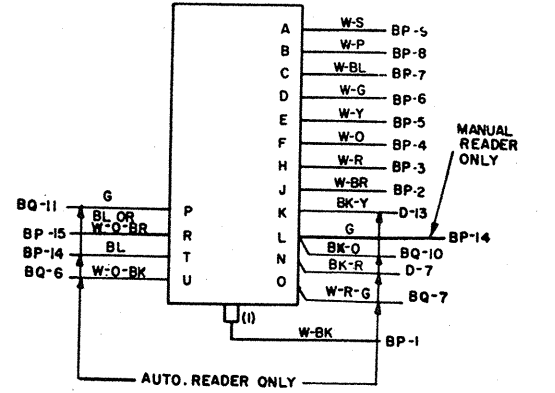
A W-S BP-S
B W-P BP-8
C W-BL BP-7
D W-G BP-6
E W-Y BP-5
F W-O BP-4
H W-R BP-3
J W-BR BP-2
K BK-Y D-13
L G BP-14
N BK-O BQ-10
O BK-R D-7
W-R-G BQ-7

MANUAL READER ONLY

BQ-11 G P
BL OR
BP-15 W-O-BR R
BP-14 BL T
BQ-6 W-O-BK U

(1)
W-BK BP-1

AUTO. READER ONLY